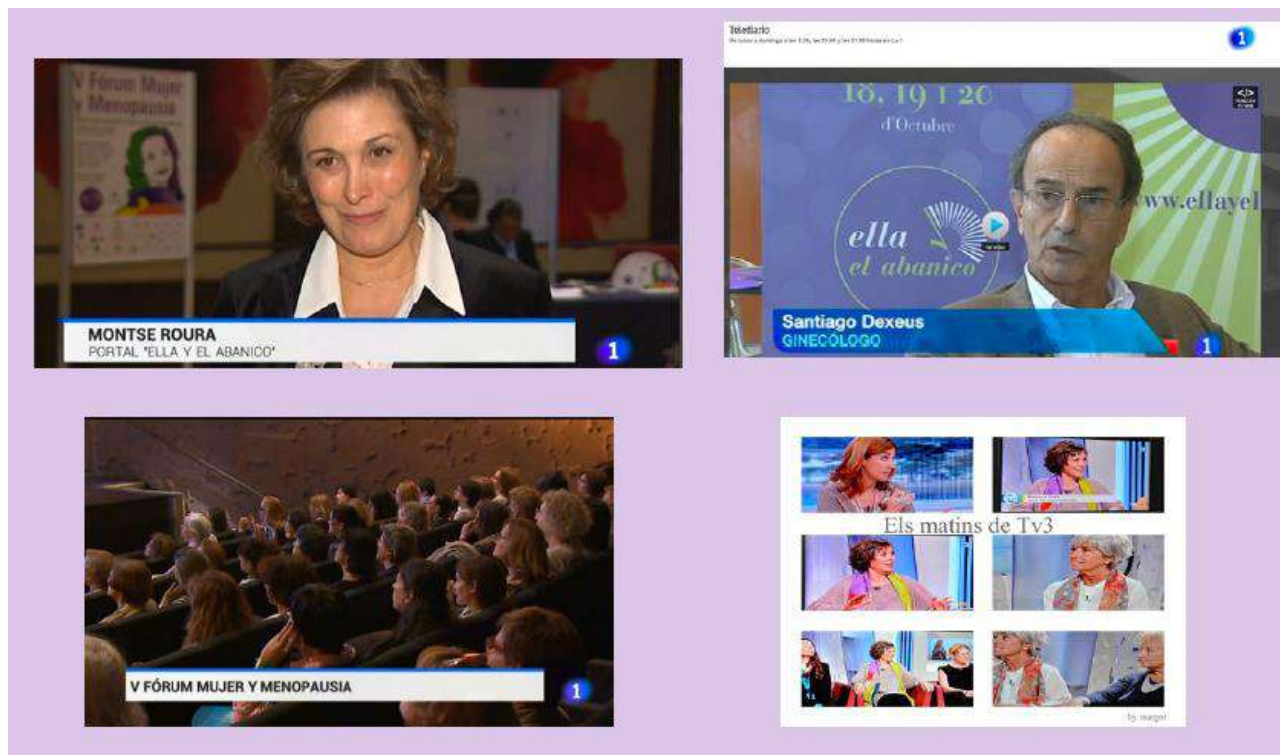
V Fórum Mujer y Menopausia

MONTSE ROURA
PORTAL "ELLA Y EL ABANICO"

1

Telediario
De lunes a domingo a las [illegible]

1

18, 19 i 20
d'Octubre

ella
el abanico

www.ellayel

Santiago Dexeus
GINECÓLOGO

1

V FÓRUM MUJER Y MENOPAUSIA

1

Els matins de Tv3

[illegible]